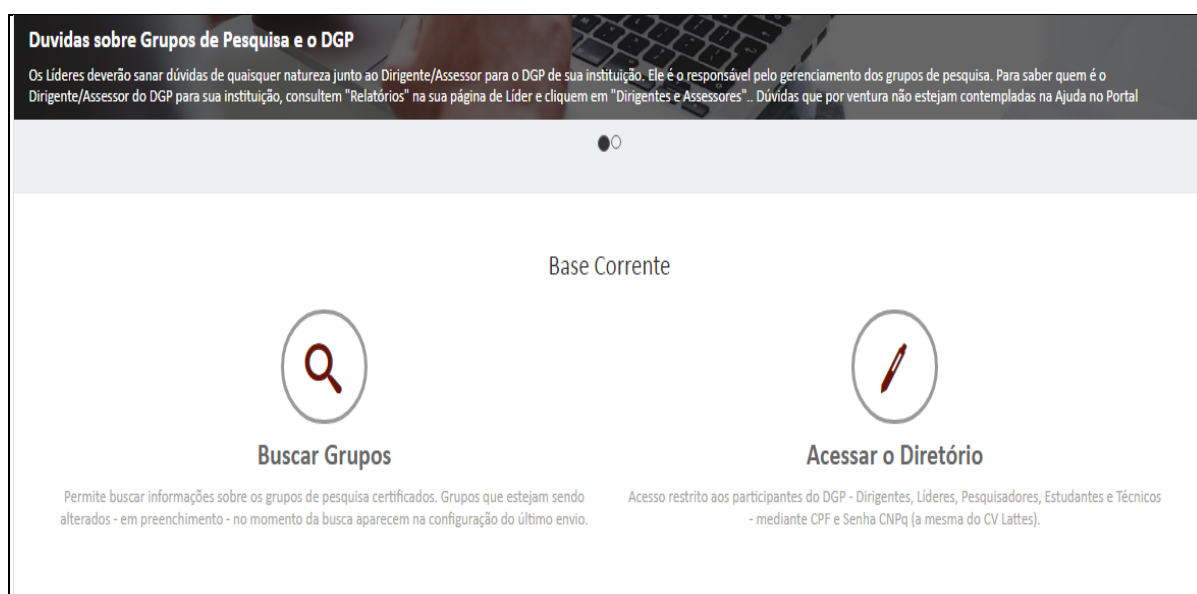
Duvidas sobre Grupos de Pesquisa e o DGP

Os Líderes deverão sanar dúvidas de quaisquer natureza junto ao Dirigente/Assessor para o DGP de sua instituição. Ele é o responsável pelo gerenciamento dos grupos de pesquisa. Para saber quem é o Dirigente/Assessor do DGP para sua instituição, consultem "Relatórios" na sua página de Líder e cliquem em "Dirigentes e Assessores".. Dúvidas que por ventura não estejam contempladas na Ajuda no Portal

Base Corrente

Buscar Grupos

Permite buscar informações sobre os grupos de pesquisa certificados. Grupos que estejam sendo alterados - em preenchimento - no momento da busca aparecem na configuração do último envio.

Acessar o Diretório

Acesso restrito aos participantes do DGP - Dirigentes, Líderes, Pesquisadores, Estudantes e Técnicos - mediante CPF e Senha CNPq (a mesma do CV Lattes).